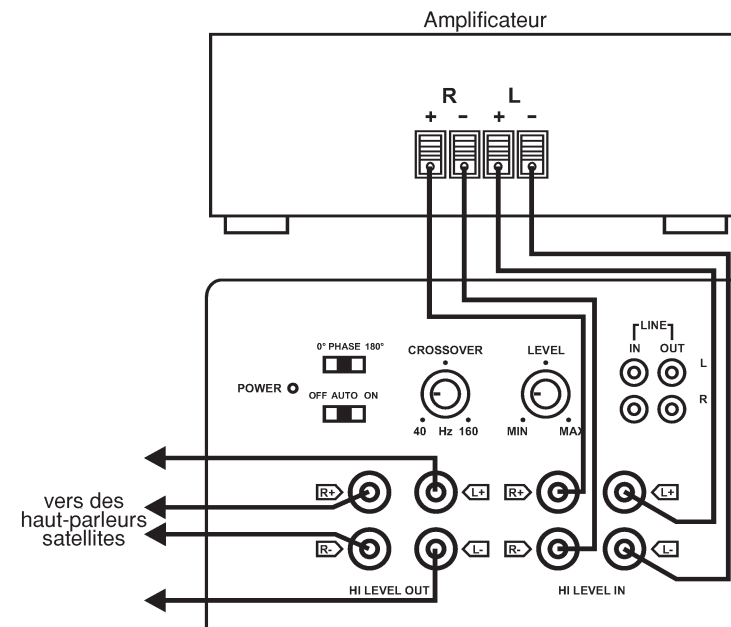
Amplificateur

R L
+ - + -

0° PHASE 180°

POWER

OFF AUTO ON

CROSSOVER

40 Hz 160

LEVEL

MIN MAX

LINE
IN OUT
L
R

vers des haut-parleurs satellites

R+ L+ R+ L+

R- L- R- L-

HI LEVEL OUT

HI LEVEL IN